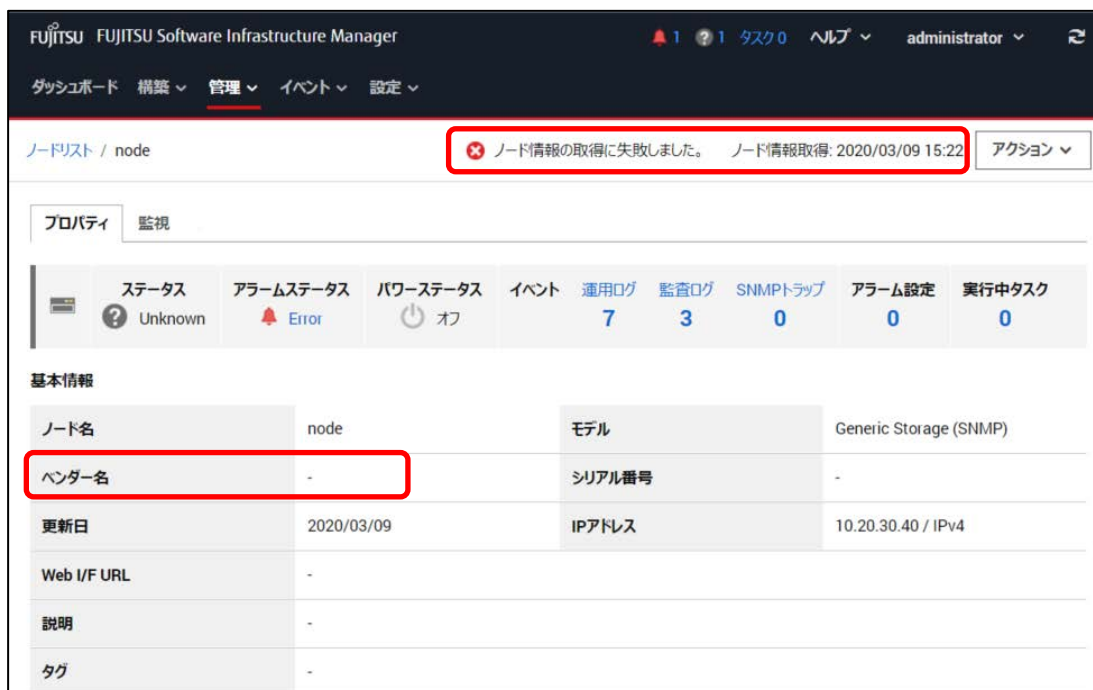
FUJITSU FUJITSU Software Infrastructure Manager

1 1 タスク0 ヘルプ administrator

ダッシュボード 構築 管理 イベント 設定

ノードリスト / node

ノード情報の取得に失敗しました。 ノード情報取得: 2020/03/09 15:22

アクション

プロパティ 監視

| ステータス | アラームステータス | パワーステータス | イベント | 運用ログ | 監査ログ | SNMPトラップ | アラーム設定 | 実行中タスク |
|---|---|---|---|---|---|---|---|---|
| Unknown | Error | オフ | | 7 | 3 | 0 | 0 | 0 |

基本情報

| | | | |
|---|---|---|---|
| ノード名 | node | モデル | Generic Storage (SNMP) |
| ベンダー名 | - | シリアル番号 | - |
| 更新日 | 2020/03/09 | IPアドレス | 10.20.30.40 / IPv4 |
| Web I/F URL | - | | |
| 説明 | - | | |
| タグ | - | | |